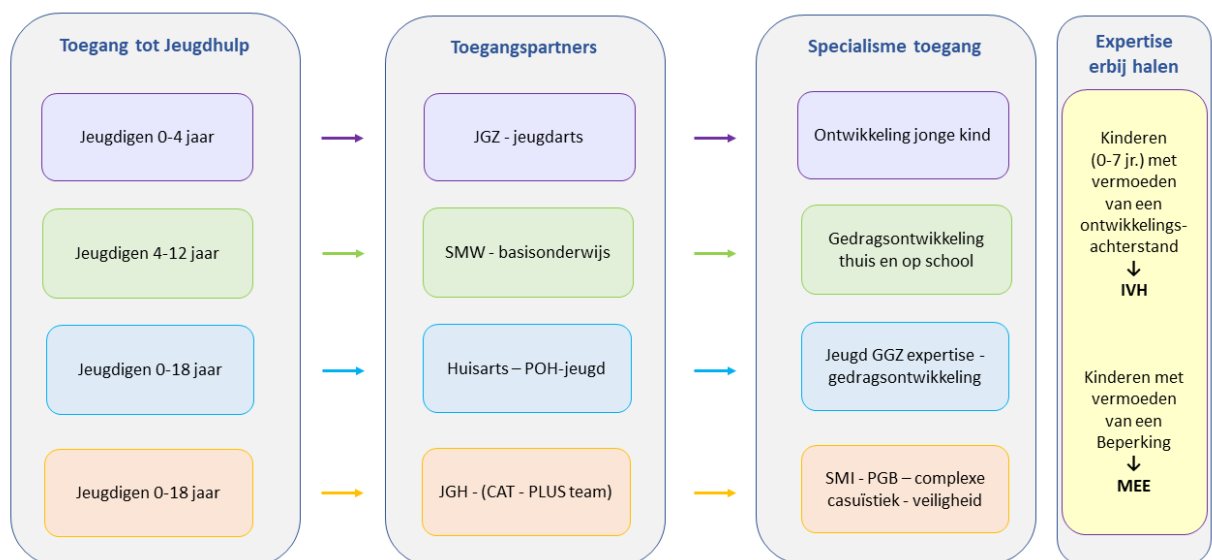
Toegang tot Jeugdhulp

Jeugdigen 0-4 jaar

Jeugdigen 4-12 jaar

Jeugdigen 0-18 jaar

Jeugdigen 0-18 jaar

Toegangspartners

JGZ - jeugdarts

SMW - basisonderwijs

Huisarts – POH-jeugd

JGH - (CAT - PLUS team)

Specialisme toegang

Ontwikkeling jonge kind

Gedragsontwikkeling thuis en op school

Jeugd GGZ expertise - gedragsontwikkeling

SMI - PGB – complexe casuïstiek - veiligheid

Expertise erbij halen

Kinderen (0-7 jr.) met vermoeden van een ontwikkelingsachterstand
↓
IVH

Kinderen met vermoeden van een Beperking
↓
MEE